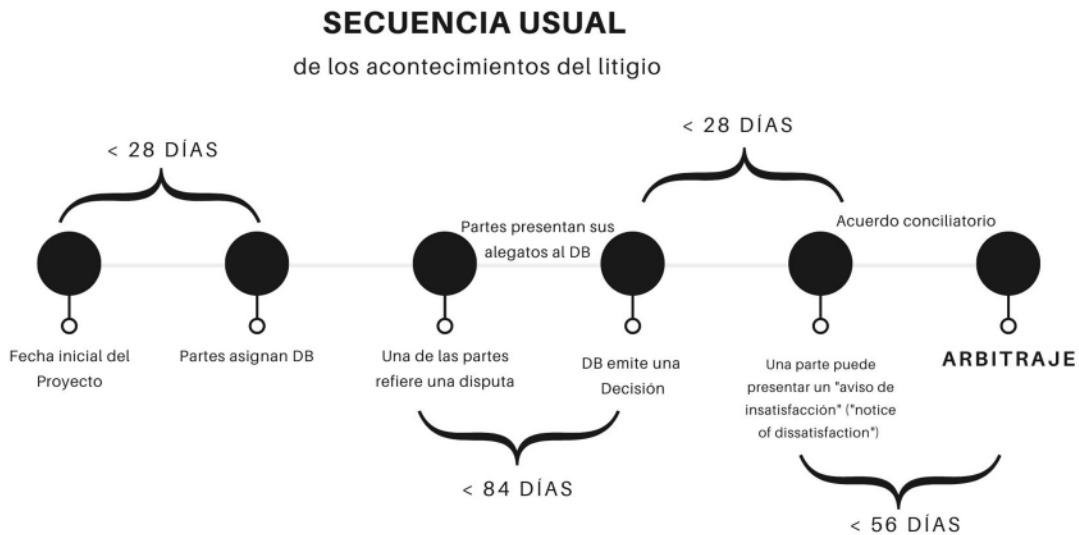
SECUENCIA USUAL

de los acontecimientos del litigio

< 28 DÍAS

< 28 DÍAS

Partes presentan sus alegatos al DB

Acuerdo conciliatorio

Fecha inicial del Proyecto

Partes asignan DB

Una de las partes refiere una disputa

DB emite una Decisión

Una parte puede presentar un "aviso de insatisfacción" ("notice of dissatisfaction")

ARBITRAJE

< 84 DÍAS

< 56 DÍAS